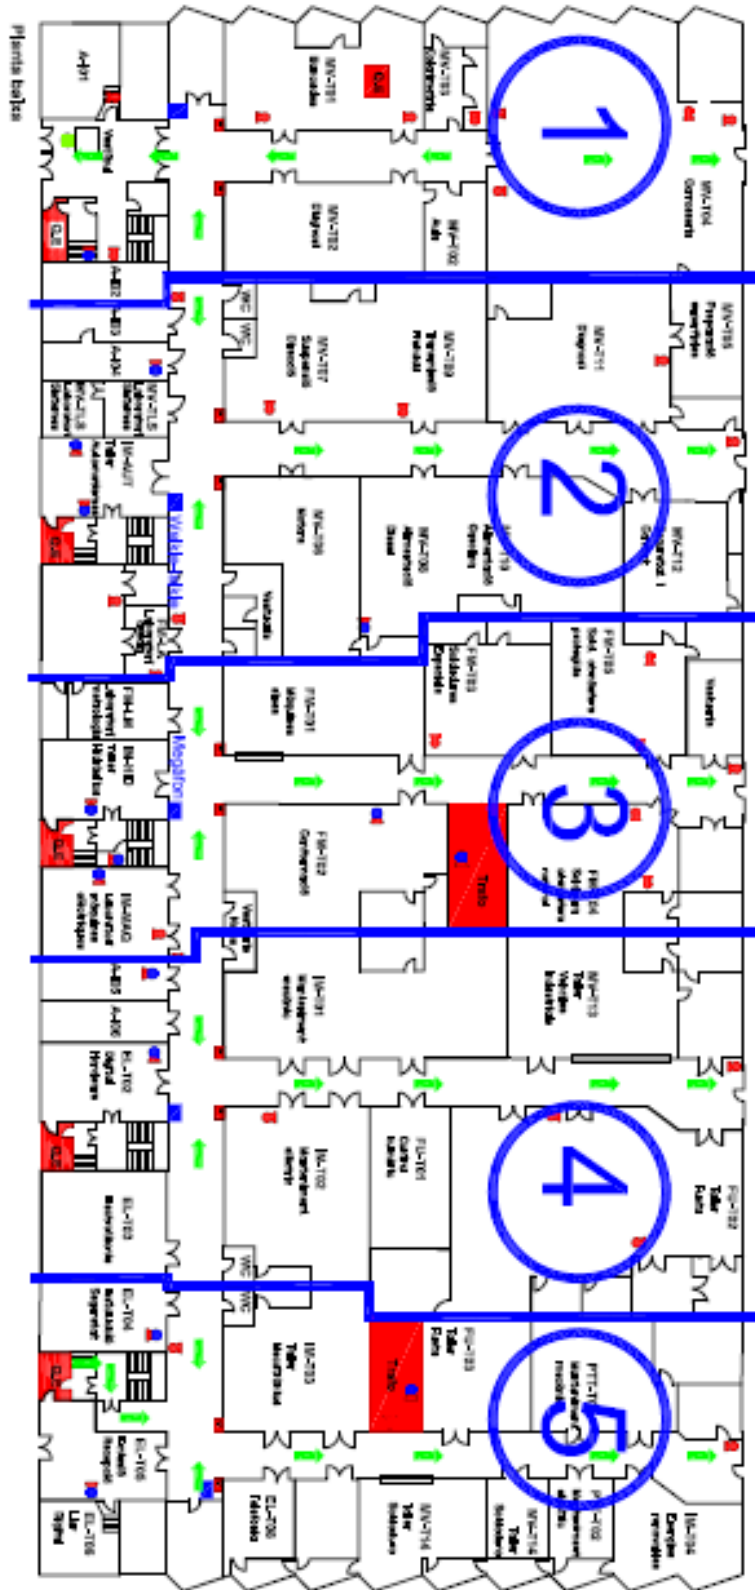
Planta baixa

1

2

3

4

5

A-101

MV-101

MV-102

MV-103

MV-104

MV-105

MV-107

MV-109

MV-111

MV-112

MV-106

MV-108

MV-110

FM-101

FM-102

FM-103

FM-104

FM-105

MV-113

FM-106

EL-102

EL-103

EL-104

EL-105

EL-106

MV-115

MV-116

MV-117

WC

WC

WC

Vestidors

Vestidors

Vestidors

Trafo

Trafo

Taller

Taller

Taller

Taller

Taller

Megafonia

Wakie-Talkie